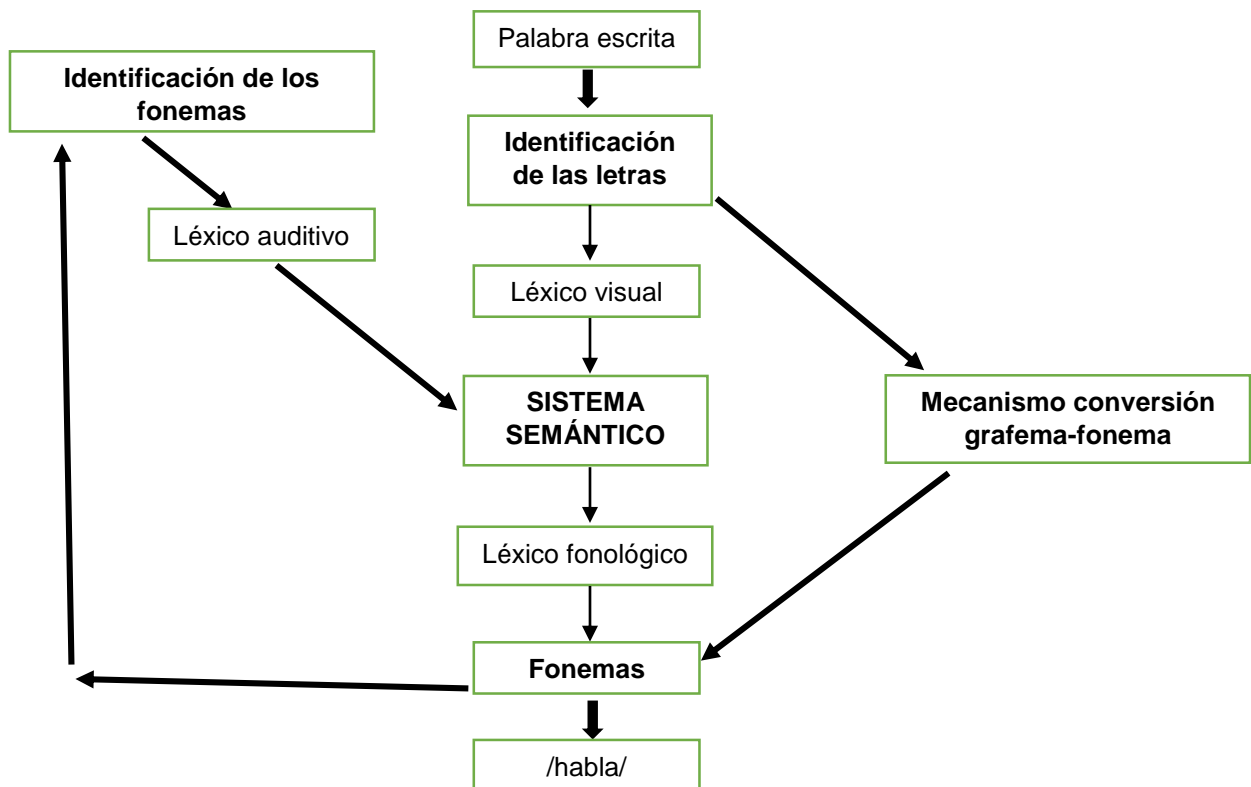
Palabra escrita

Identificación de los fonemas

Identificación de las letras

Léxico auditivo

Léxico visual

SISTEMA SEMÁNTICO

Mecanismo conversión grafema-fonema

Léxico fonológico

Fonemas

/habla/